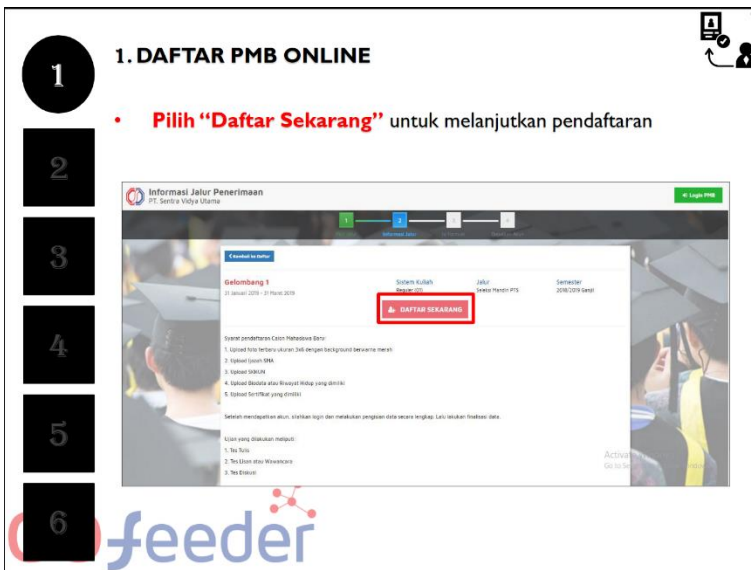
1

2

3

4

5

6

1. DAFTAR PMB ONLINE

• Pilih "Daftar Sekarang" untuk melanjutkan pendaftaran

Informasi Jalur Penerimaan
PT. Sentra Vidya Utama

Login PMB

1 2 3 4

Informasi Jalur

Kembali ke Daftar

Gelombang 1
31 Januari 2019 - 31 Maret 2019

Sistem Kuliah
Reguler (01)

Jalur
Seleksi Mandiri PTS

Semester
2018/2019 Genap

DAFTAR SEKARANG

Syarat pendaftaran Calon Mahasiswa Baru:

1. Upload foto terbaru ukuran 3x6 dengan background berwarna merah
2. Upload Ijazah SMA
3. Upload SKHUN
4. Upload Biodata atau Riwayat Hidup yang dimiliki
5. Upload Sertifikat yang dimiliki

Setelah mendapatkan akun, silahkan login dan melakukan pengisian data secara lengkap. Lalu lakukan finalisasi data.

Ujian yang dilakukan meliputi:
1. Tes Tulis
2. Tes Lisan atau Wawancara
3. Tes Diskusi

Activa
Go to Se

feeder